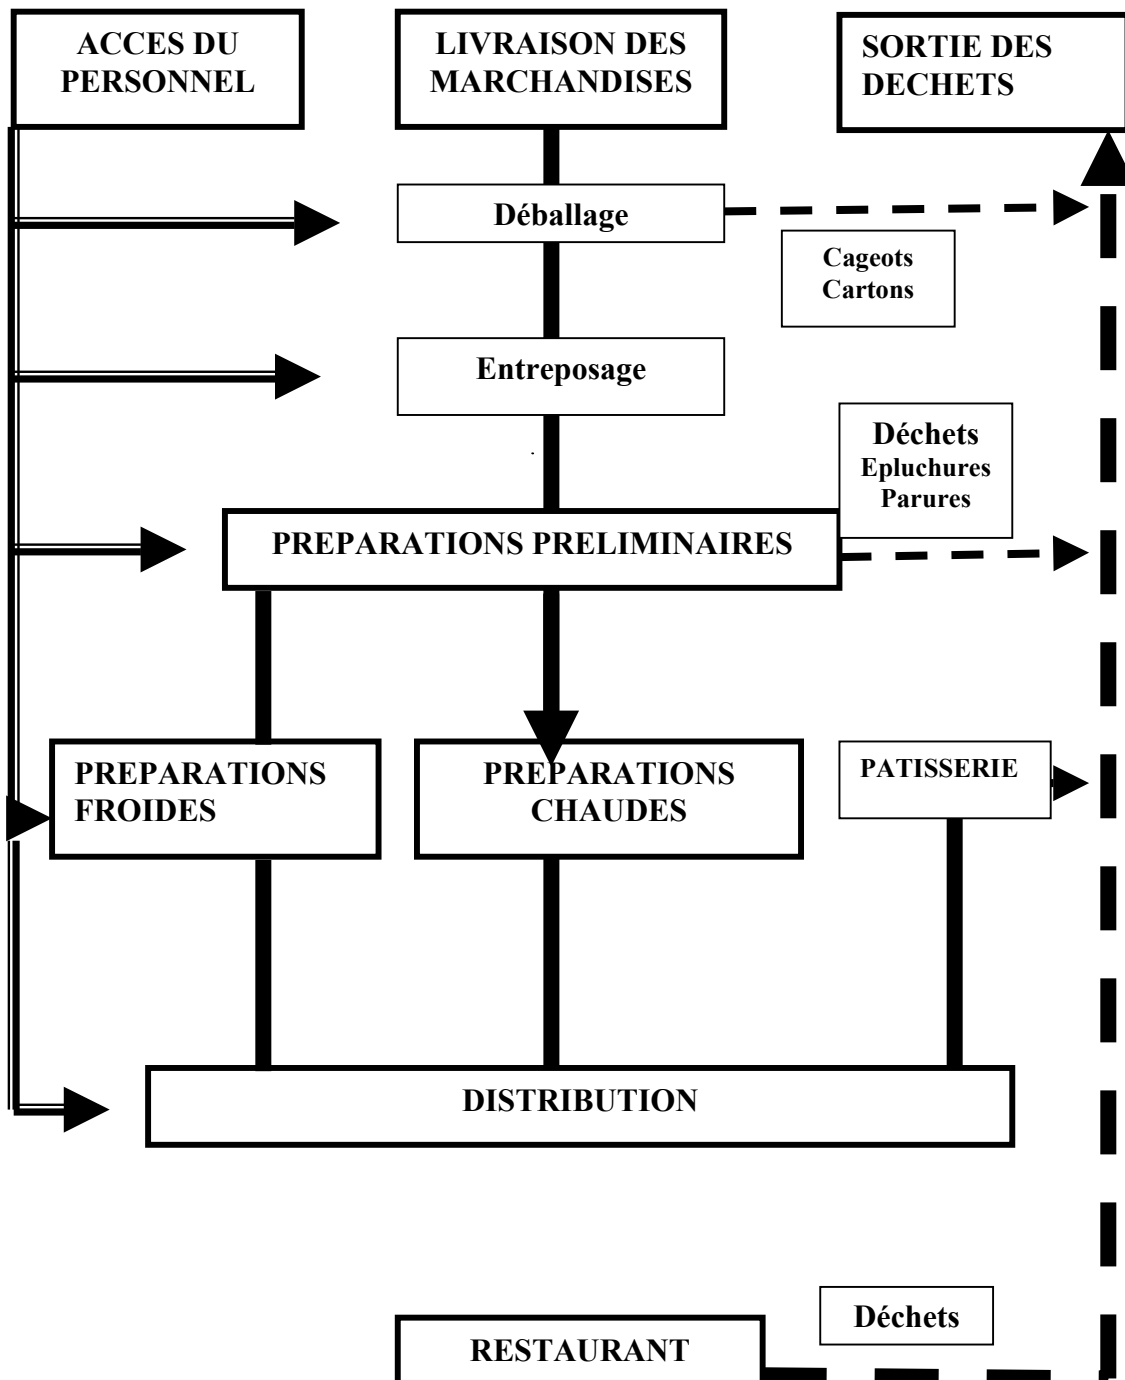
ACCES DU PERSONNEL

LIVRAISON DES MARCHANDISES

SORTIE DES DECHETS

Déballage

Cageots
Cartons

Entreposage

Déchets
Epluchures
Parures

PREPARATIONS PRELIMINAIRES

PREPARATIONS FROIDES

PREPARATIONS CHAUDES

PATISSERIE

DISTRIBUTION

Déchets

RESTAURANT